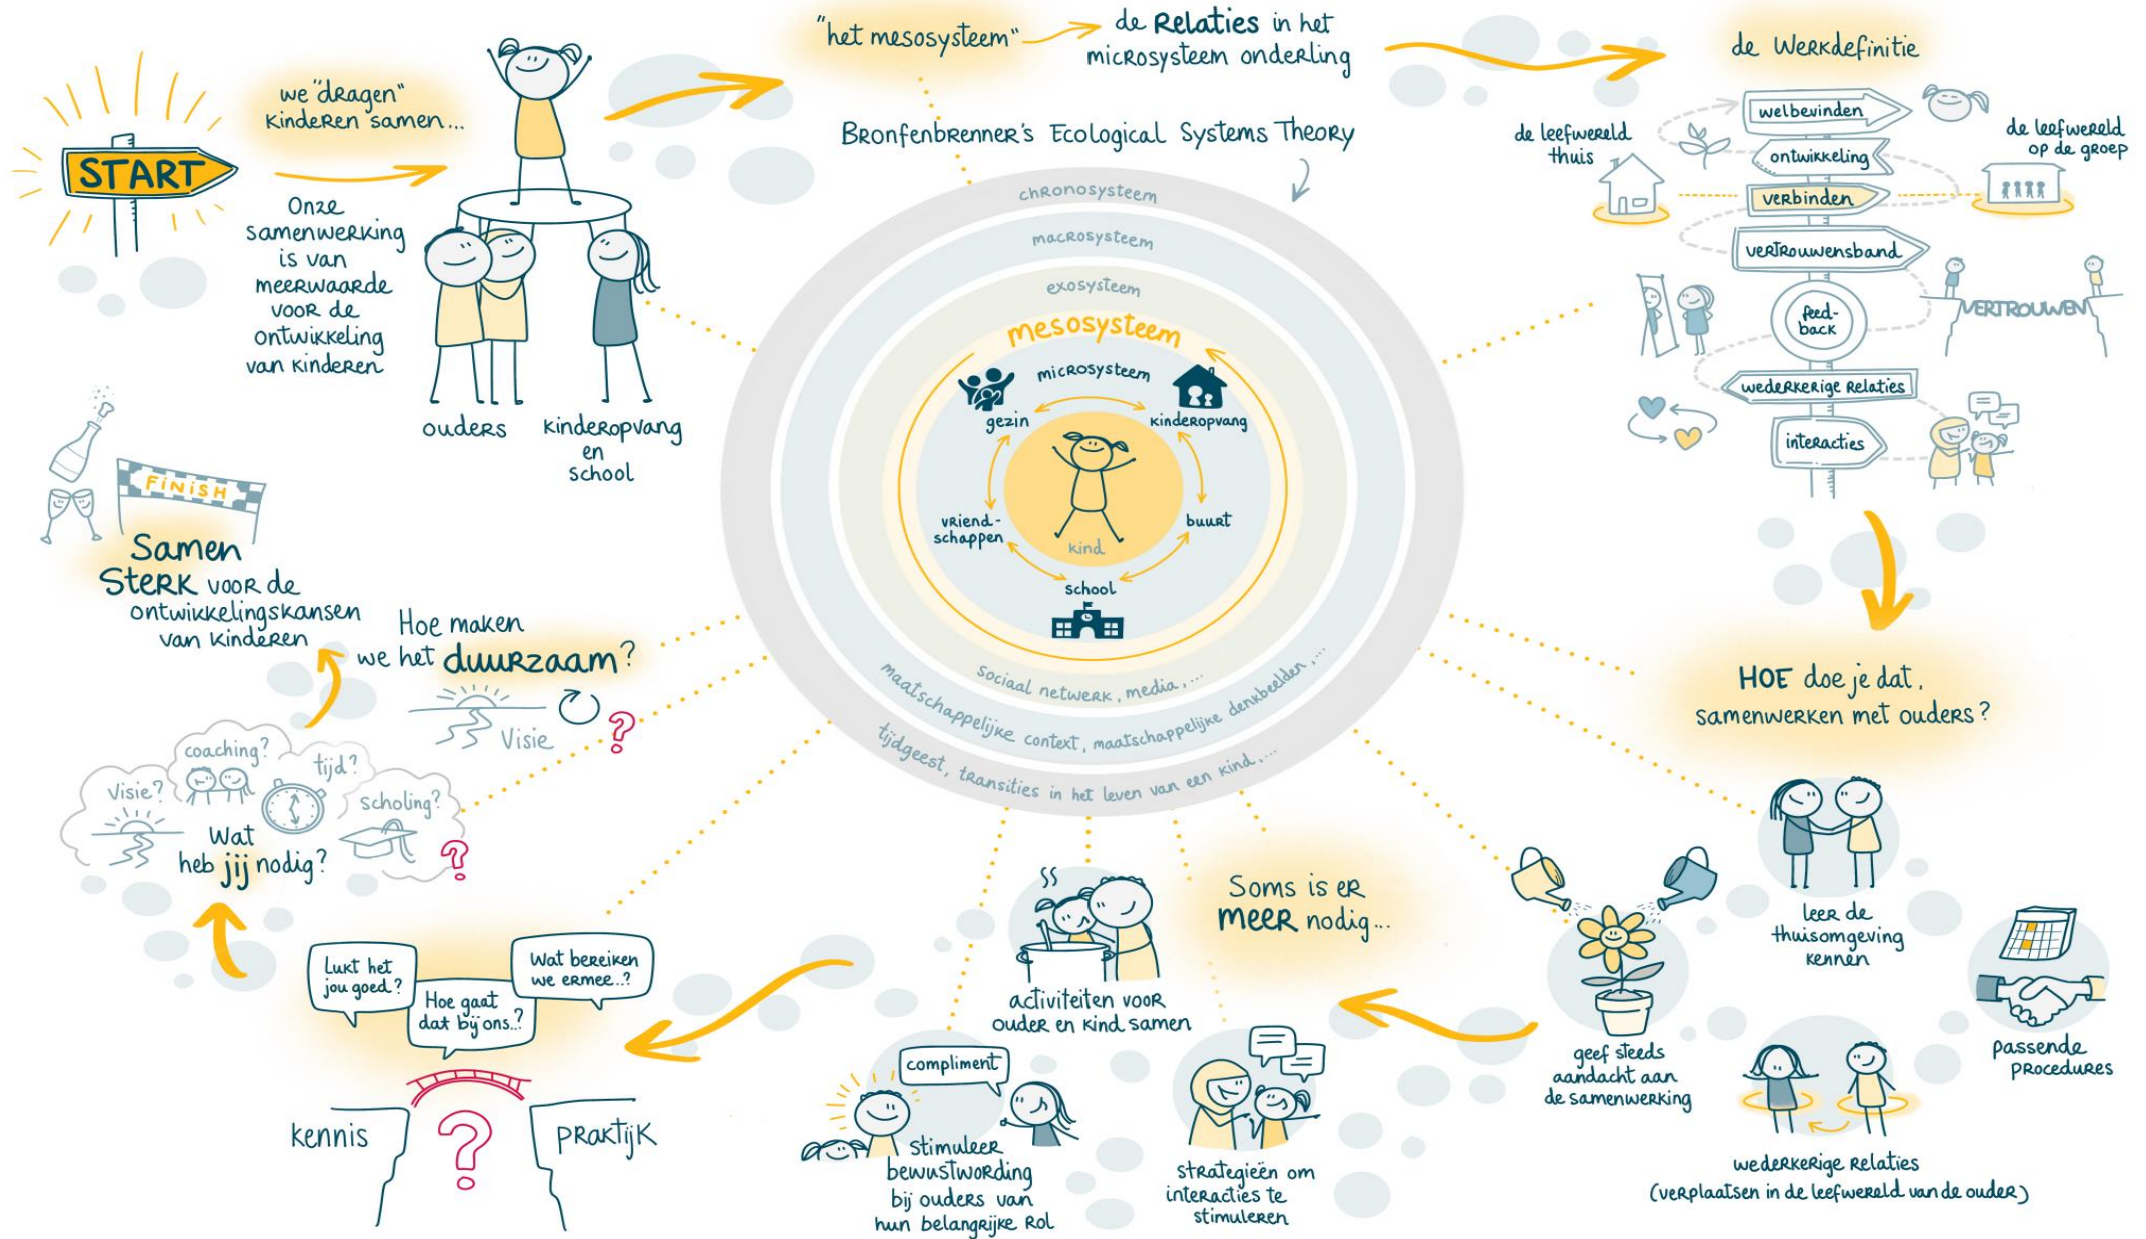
START

we "dragen" kinderen samen...

Onze samenwerking is van meerwaarde voor de ontwikkeling van kinderen

ouders

kinderopvang en school

"het mesosysteem" de Relaties in het microsysteem onderling

Bronfenbrenner's Ecological Systems Theory

chronosysteem

macrosysteem

exosysteem

mesosysteem

microsysteem

gezin

kinderopvang

vriendschappen

buurt

kind

school

sociaal netwerk, media, ...

maatschappelijke context, maatschappelijke denkbeelden, ...

tijdgeest, transities in het leven van een kind, ...

de Werkdefinitie

de leefwereld thuis

de leefwereld op de groep

welbevinden

ontwikkeling

verbinden

vertrouwensband

feed-back

VERTROUWEN

wederkerige relaties

interacties

HOE doe je dat, samenwerken met ouders?

leer de thuisomgeving kennen

passende procedures

wederkerige relaties (verplaatsen in de leefwereld van de ouder)

geef steeds aandacht aan de samenwerking

Soms is er meer nodig...

activiteiten voor ouder en kind samen

strategieën om interacties te stimuleren

compliment

stimuleer bewustwording bij ouders van hun belangrijke rol

Lukt het jou goed?

Hoe gaat dat bij ons..?

Wat bereiken we ermee..?

kennis

praktijk

Visie?

coaching?

tijd?

Scholing?

Wat heb jij nodig?

Visie

Hoe maken we het duurzaam?

FINISH

Samen Sterk voor de ontwikkelingskansen van kinderen